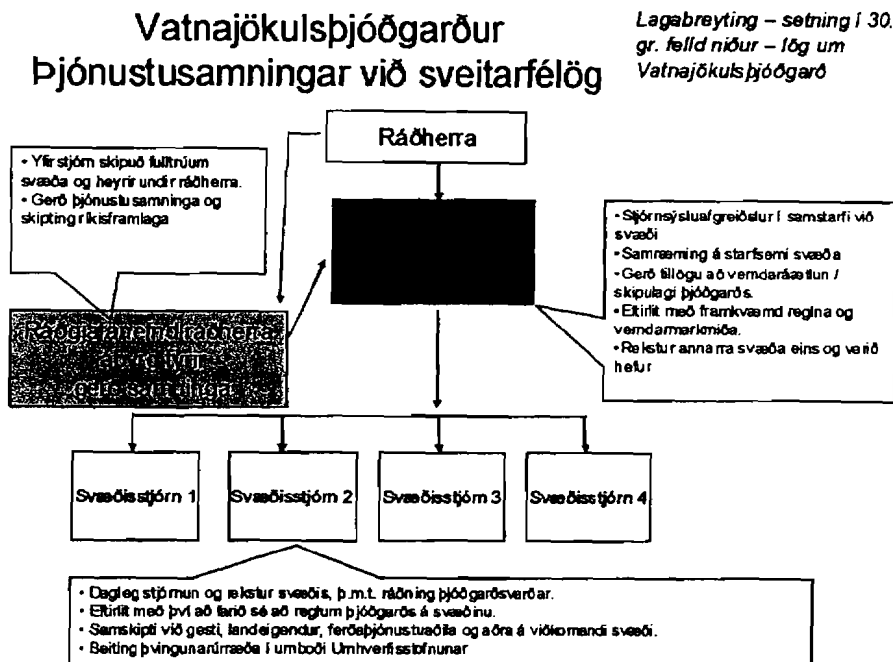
Vatnajökulsþjóðgarður
Þjónustusamningar við sveitarfélög

Lagabreyting – setning í 30. gr. felld niður – lög um Vatnajökulsþjóðgarð

Ráðherra

• Yfirstjórn skipuð fulltrúum svæða og heyrir undir ráðherra.
• Gerð þjónustusamninga og skipting ríkisframlaga

Ráðgjafarrétt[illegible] ráðherra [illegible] gerð samninga

• Stjórnsýsluafgreiðslur í samstarfi við svæði
• Samræming á starfsemi svæða
• Gerð tillögu að verndaráætlun / skipulagi þjóðgarðs.
• Eftirlit með framkvæmd regina og verndarmarkmiða.
• Rekstur annarra svæða eins og verið hefur

Svæðisstjórn 1
Svæðisstjórn 2
Svæðisstjórn 3
Svæðisstjórn 4

• Dagleg stjórnun og rekstur svæðis, þ.m.t. ráðning þjóðgarðsvarðar.
• Eftirlit með því að farið sé að reglum þjóðgarðs á svæðinu.
• Samskipti við gesti, landeigendur, ferðaþjónustuaðila og aðra á viðkomandi svæði.
• Beiting þvingunarúrræða í umboði Umhverfisstofnunar